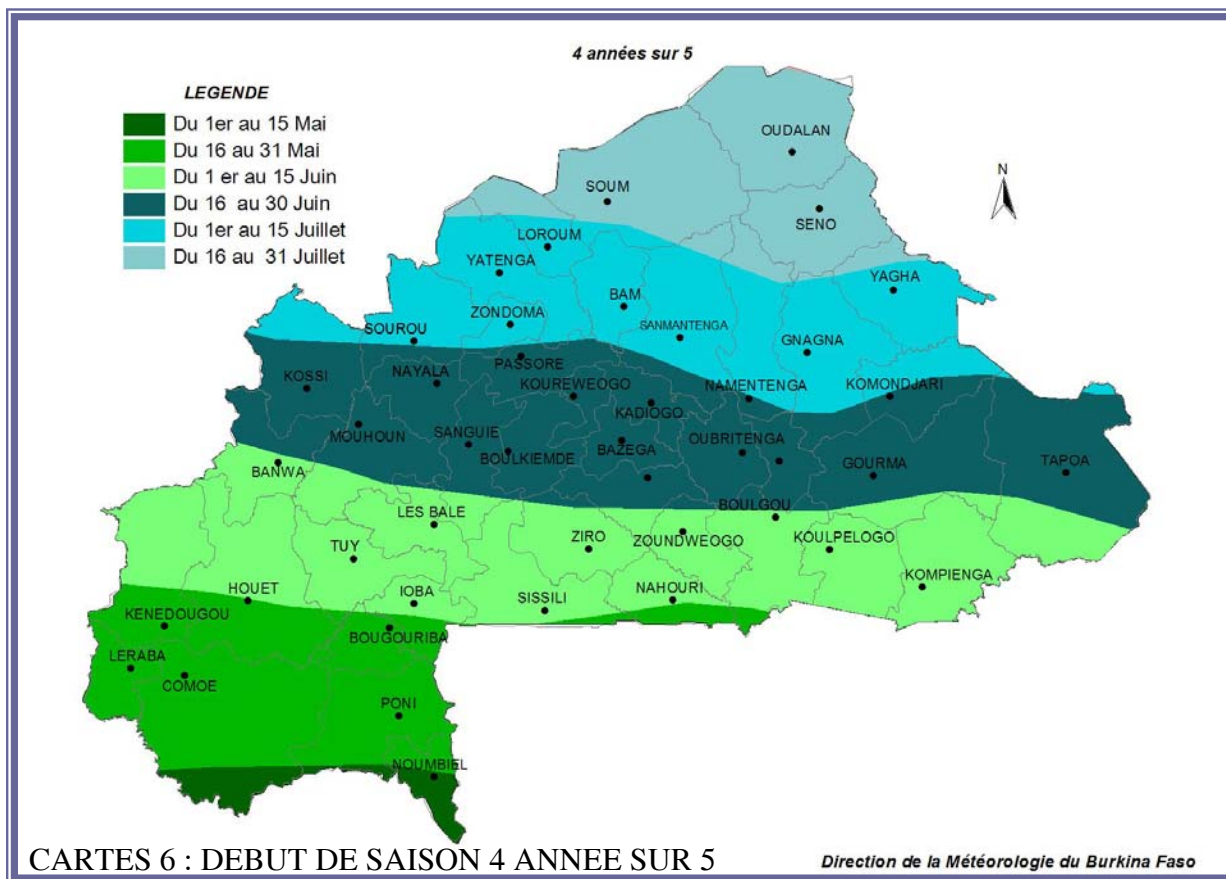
4 années sur 5

LEGENDE
Du 1er au 15 Mai
Du 16 au 31 Mai
Du 1 er au 15 Juin
Du 16 au 30 Juin
Du 1er au 15 Juillet
Du 16 au 31 Juillet

N

OUDALAN
SOUM
SENO
LOROUM
YATENGA
YAGHA
BAM
ZONDOMA
SANMANTENGA
SOUROU
GNAGNA
PASSORE
KOSSI
NAYALA
KOUREWEOGO
NAMENTENGA
KOMONDJARI
KADIOGO
MOUHOUN
SANGUIE
BAZEGA
OUBRITENGA
BOULKIEMDE
GOURMA
TAPOA
BANWA
BOULGOU
LES BALE
ZIRO
ZOUNDWEOGO
KOULPELOGO
TUY
KOMPIENGA
HOUET
IOBA
SISSILI
NAHOURI
KENEDOUGOU
BOUGOURIBA
LERABA
COMOE
PONI
NOUMBIEL

CARTES 6 : DEBUT DE SAISON 4 ANNEE SUR 5

Direction de la Météorologie du Burkina Faso